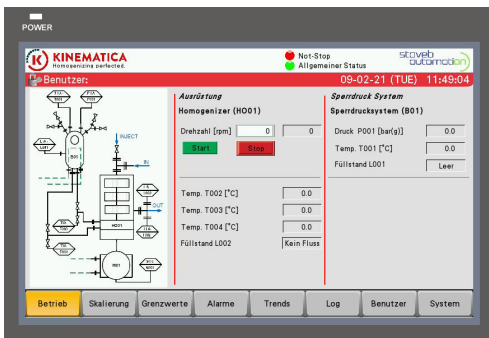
POWER

KINEMATICA
Homogenizing perfected.

Not-Stop
Allgemeiner Status

staveb automation

Benutzer:

09-02-21 (TUE) 11:49:04

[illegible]
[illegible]
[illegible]
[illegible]
B01
INJECT
IN
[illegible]
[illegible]
OUT
HO01
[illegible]
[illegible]
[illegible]
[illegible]
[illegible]
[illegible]
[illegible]
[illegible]

Ausrüstung
Homogenizer (HO01)
Drehzahl [rpm] 0 0
Start
Stop

Temp. T002 [°C] 0.0
Temp. T003 [°C] 0.0
Temp. T004 [°C] 0.0
Füllstand L002 Kein Fluss

Sperrdruck System
Sperrdrucksystem (B01)
Druck P001 [bar(g)] 0.0
Temp. T001 [°C] 0.0
Füllstand L001 Leer

Betrieb
Skalierung
Grenzwerte
Alarme
Trends
Log
Benutzer
System